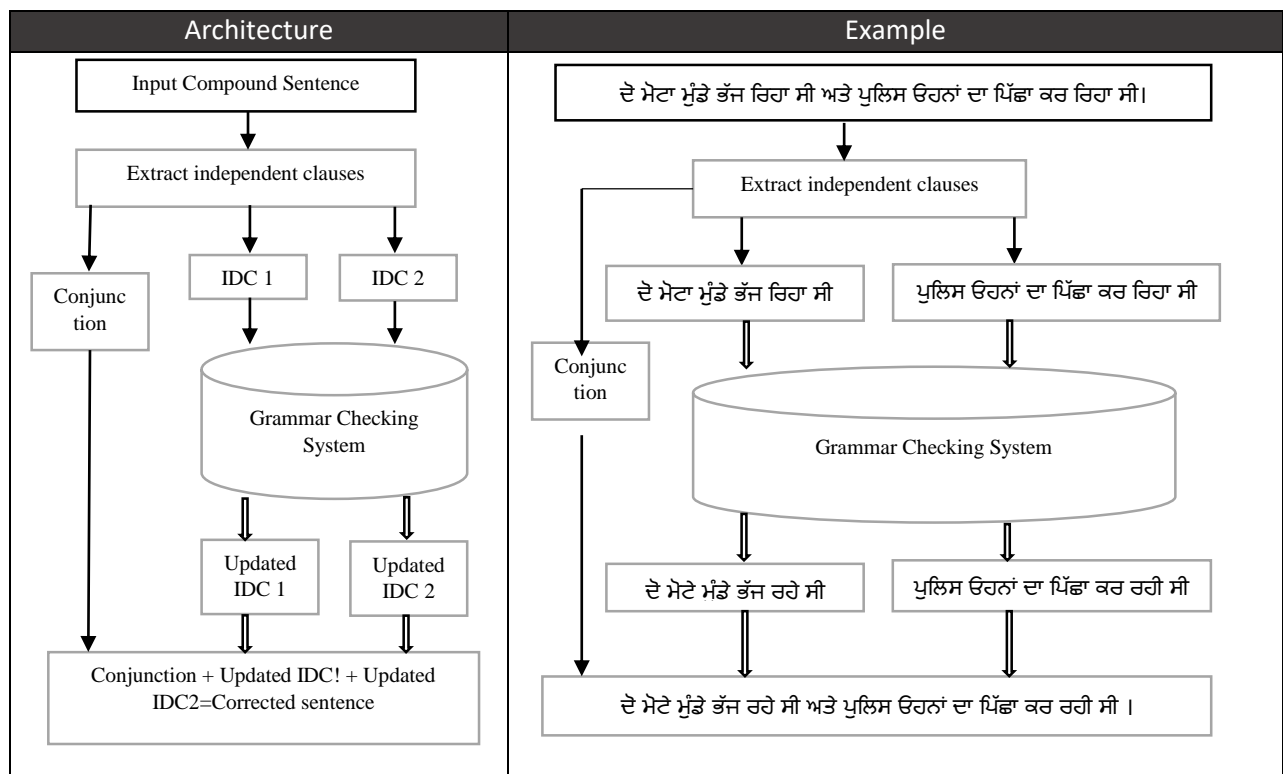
| Architecture | Example |
|---|---|
| | |

Input Compound Sentence

Extract independent clauses

IDC 1

IDC 2

Conjunc tion

Grammar Checking System

Updated IDC 1

Updated IDC 2

Conjunction + Updated IDC! + Updated IDC2=Corrected sentence

ਦੋ ਮੋਟਾ ਮੁੰਡੇ ਭੱਜ ਰਿਹਾ ਸੀ ਅਤੇ ਪੁਲਿਸ ਓਹਨਾਂ ਦਾ ਪਿੱਛਾ ਕਰ ਰਿਹਾ ਸੀ।

Extract independent clauses

ਦੋ ਮੋਟਾ ਮੁੰਡੇ ਭੱਜ ਰਿਹਾ ਸੀ

ਪੁਲਿਸ ਓਹਨਾਂ ਦਾ ਪਿੱਛਾ ਕਰ ਰਿਹਾ ਸੀ

Conjunc tion

Grammar Checking System

ਦੋ ਮੋਟੇ ਮੰਡੇ ਭੱਜ ਰਹੇ ਸੀ

ਪੁਲਿਸ ਓਹਨਾਂ ਦਾ ਪਿੱਛਾ ਕਰ ਰਹੀ ਸੀ

ਦੋ ਮੋਟੇ ਮੁੰਡੇ ਭੱਜ ਰਹੇ ਸੀ ਅਤੇ ਪੁਲਿਸ ਓਹਨਾਂ ਦਾ ਪਿੱਛਾ ਕਰ ਰਹੀ ਸੀ ।